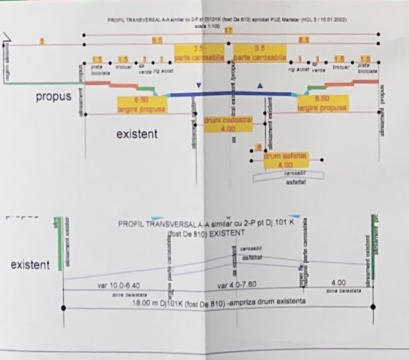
PROFIL TRANSVERSAL A-A similar cu 2-P pt DJ101K (fost De 810) aprobat PUZ Marielor (HCL 3 / 10.01.2002)
scala 1:100

8 | 8.1 | 17 | 8.1 | 8

3.5 parte carosabila | 3.5 parte carosabila

1.5 | 1.5 | 1.5 | 1.5 | 1.5 | 1.5

pista biciclete | trotuar | verde | rigola acost | rigola acost | verde | trotuar | pista biciclete

propus

existent

6.50 largire propusa | 6.50 largire propusa

drum cadastral 4.00

drum asfaltat 4.00

carosabil

asfaltat

aliniament propus

aliniament existent

PROFIL TRANSVERSAL A-A similar cu 2-P pt Dj 101 K (fost De 810) EXISTENT

existent

carosabil
asfaltat

var 10.0-6.40 | var 4.0-7.60 | 4.00
zona balastata | zona balastata

18.00 m Dj101K (fost De 810) -ampriza drum existenta

aliniament existent
limita parte carosabila
aliniament existent